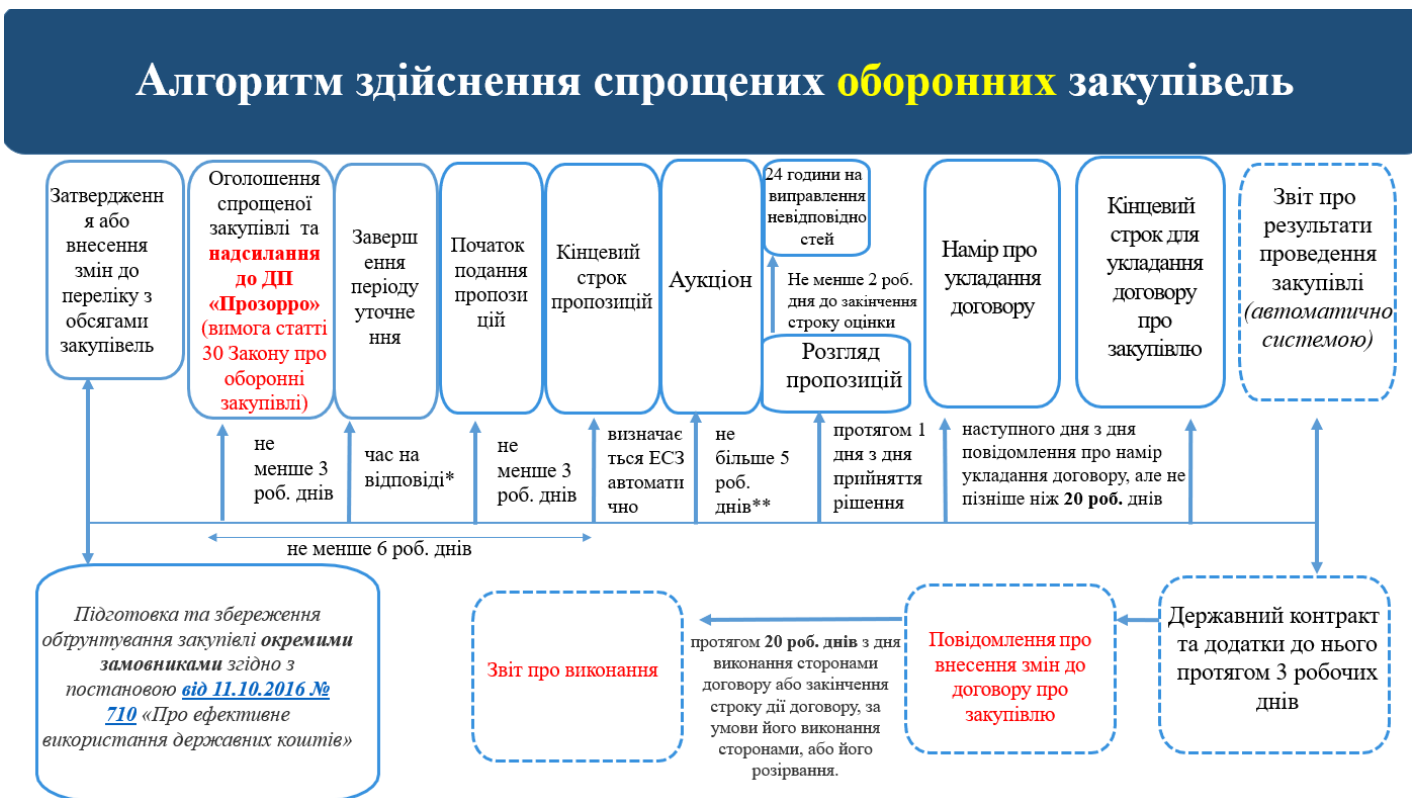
Алгоритм здійснення спрощених оборонних закупівель

Затвердження або внесення змін до переліку з обсягами закупівель

Оголошення спрощеної закупівлі та надсилання до ДП «Прозорро» (вимога статті 30 Закону про оборонні закупівлі)

Завершення періоду уточнення

Початок подання пропозицій

Кінцевий строк пропозицій

Аукціон

24 години на виправлення невідповідностей

Не менше 2 роб. дня до закінчення строку оцінки

Розгляд пропозицій

Намір про укладання договору

Кінцевий строк для укладання договору про закупівлю

Звіт про результати проведення закупівлі (автоматично системою)

не менше 3 роб. днів

час на відповіді*

не менше 3 роб. днів

визначається ЕСЗ автоматично

не більше 5 роб. днів**

протягом 1 дня з дня прийняття рішення

наступного дня з дня повідомлення про намір укладання договору, але не пізніше ніж 20 роб. днів

не менше 6 роб. днів

Підготовка та збереження обґрунтування закупівлі окремими замовниками згідно з постановою від 11.10.2016 № 710 «Про ефективне використання державних коштів»

Звіт про виконання

протягом 20 роб. днів з дня виконання сторонами договору або закінчення строку дії договору, за умови його виконання сторонами, або його розірвання.

Повідомлення про внесення змін до договору про закупівлю

Державний контракт та додатки до нього протягом 3 робочих днів